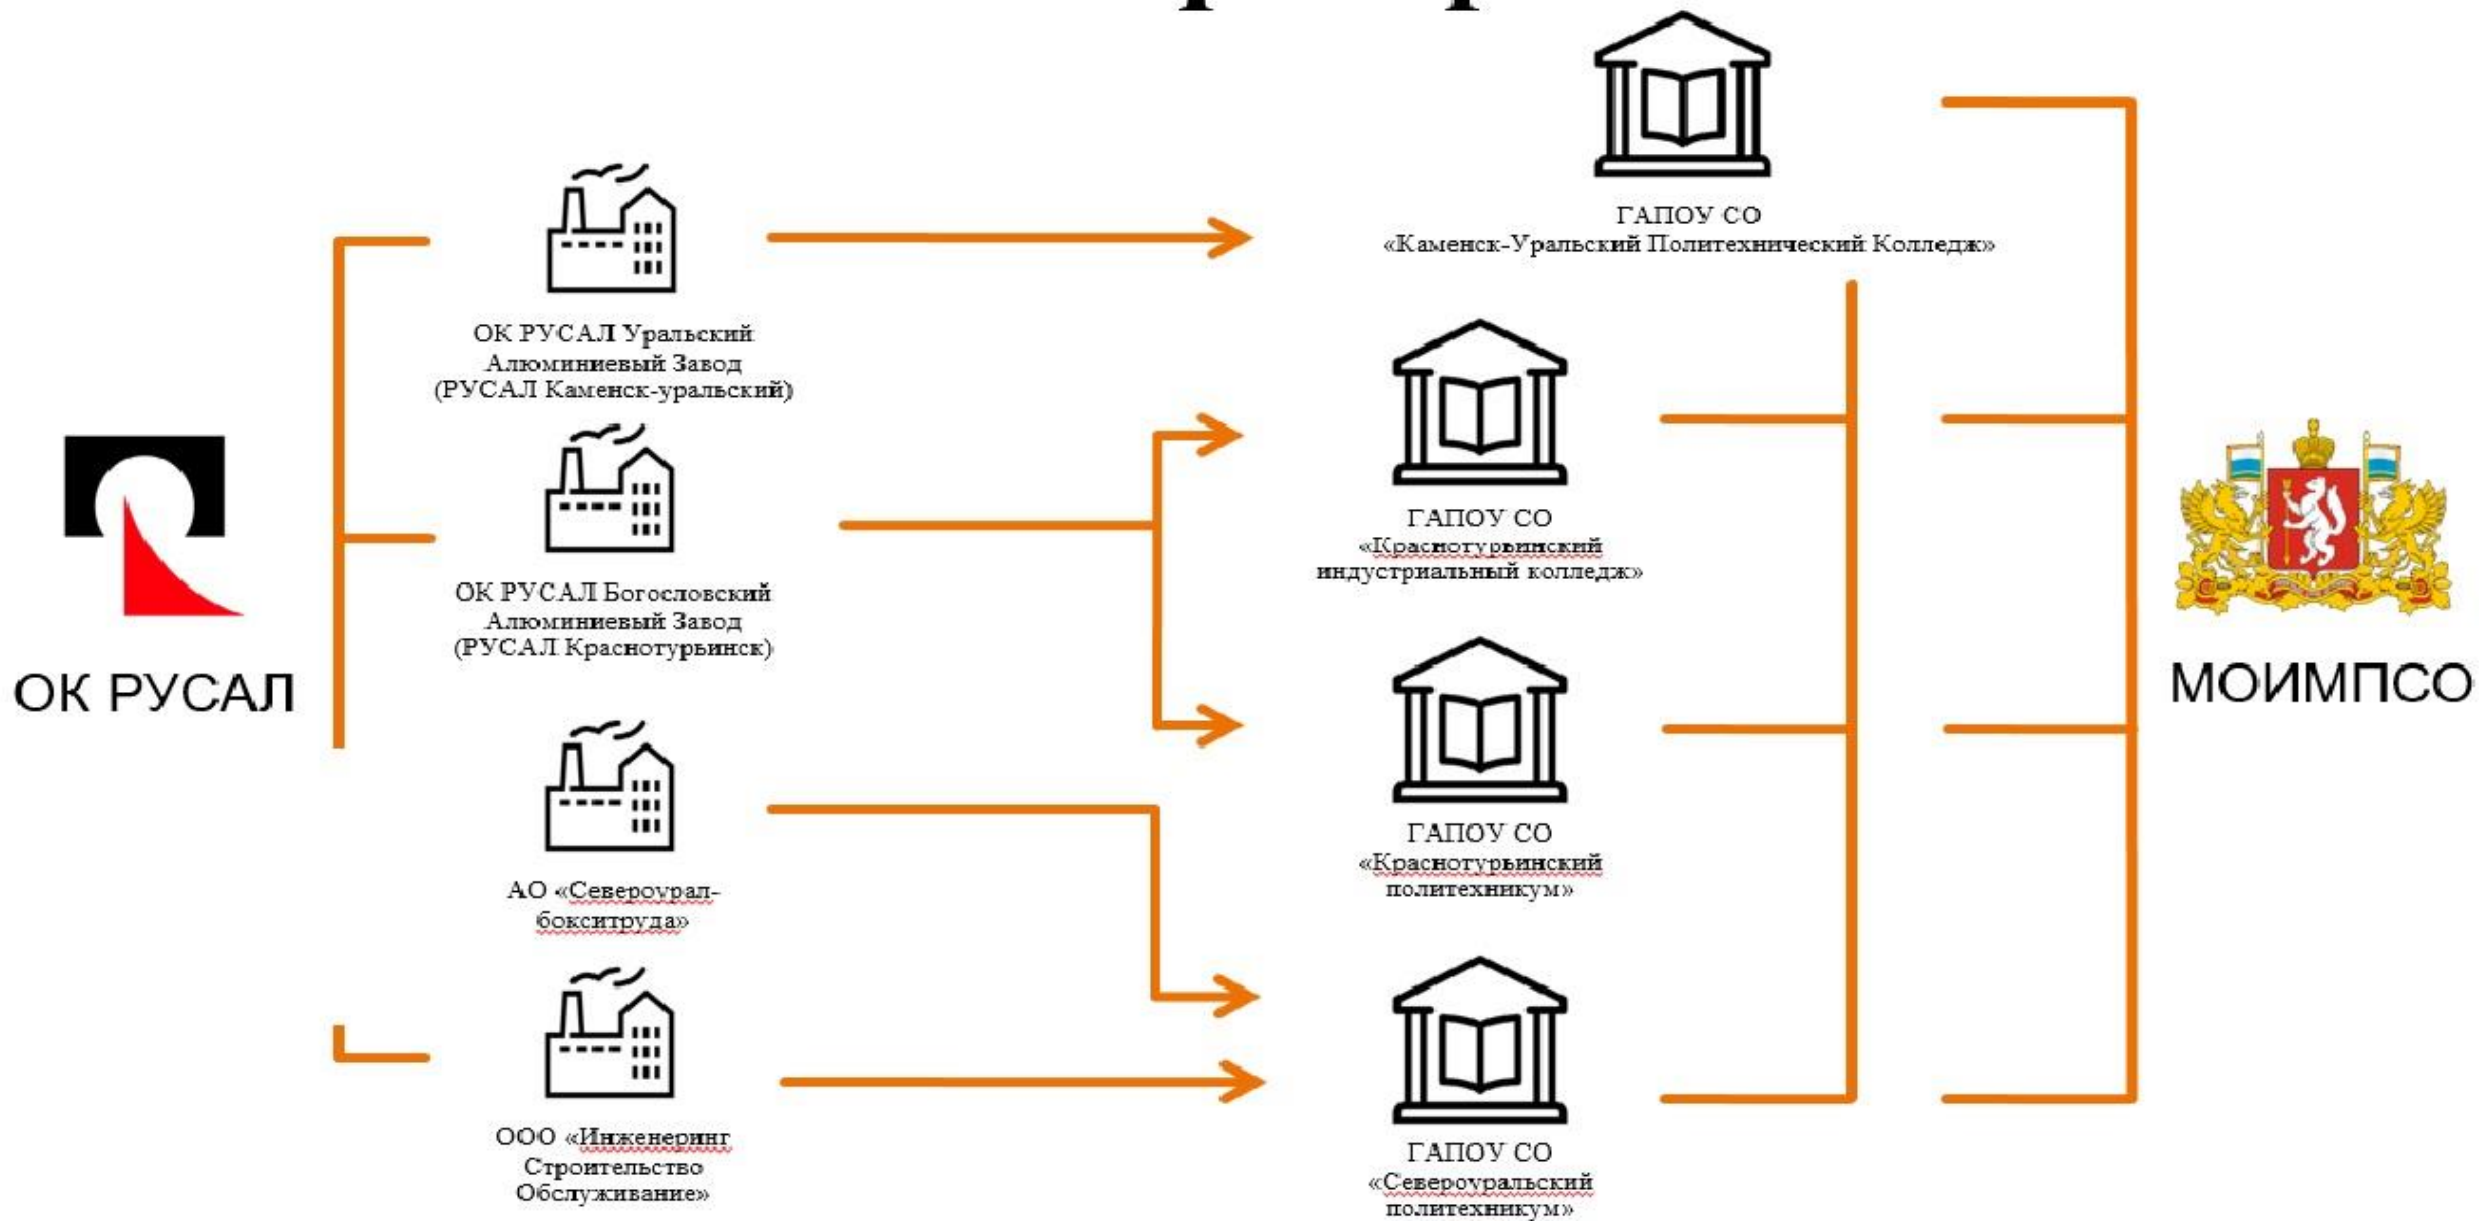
ГАПОУ СО «Каменск-Уральский Политехнический Колледж»

ОК РУСАЛ Уральский Алюминиевый Завод (РУСАЛ Каменск-уральский)

ОК РУСАЛ

ОК РУСАЛ Богословский Алюминиевый Завод (РУСАЛ Краснотурьинск)

ГАПОУ СО «Краснотурьинский индустриальный колледж»

МОИМПСО

ГАПОУ СО «Краснотурьинский политехникум»

АО «Североуралбокситруда»

ООО «Инженеринг Строительство Обслуживание»

ГАПОУ СО «Североуральский политехникум»